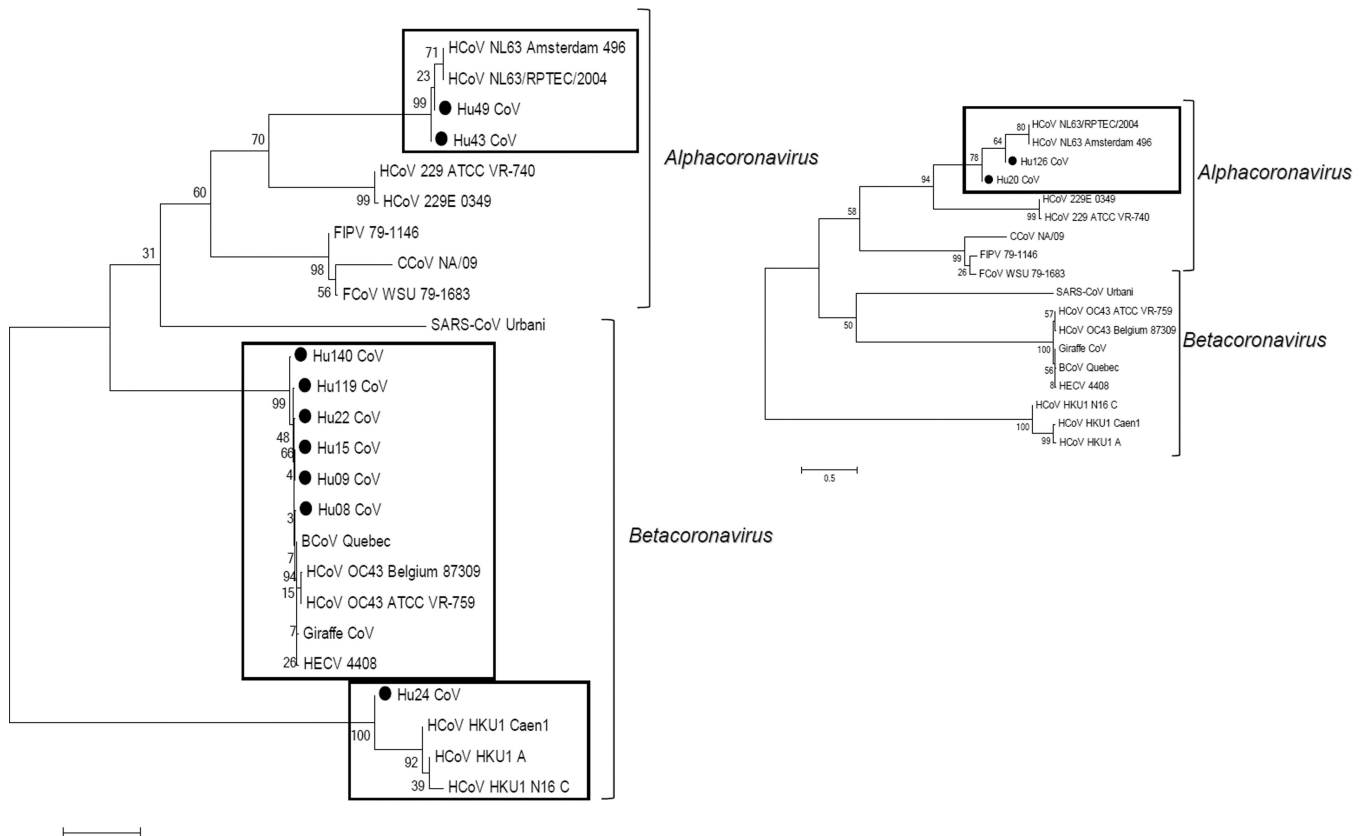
71 HCoV NL63 Amsterdam 496
23 HCoV NL63/RPTEC/2004
99 Hu49 CoV
Hu43 CoV
70
HCoV 229 ATCC VR-740
99 HCoV 229E 0349
60
FIPV 79-1146
98 CCoV NA/09
56 FCoV WSU 79-1683
31
SARS-CoV Urbani
Alphacoronavirus
Hu140 CoV
Hu119 CoV
99 Hu22 CoV
48
66 Hu15 CoV
4 Hu09 CoV
Hu08 CoV
3
BCoV Quebec
7
94 HCoV OC43 Belgium 87309
15 HCoV OC43 ATCC VR-759
7 Giraffe CoV
26 HECV 4408
Betacoronavirus
Hu24 CoV
100
HCoV HKU1 Caen1
92 HCoV HKU1 A
39 HCoV HKU1 N16 C

80 HCoV NL63/RPTEC/2004
64 HCoV NL63 Amsterdam 496
78 Hu126 CoV
Hu20 CoV
94
HCoV 229E 0349
99 HCoV 229 ATCC VR-740
58
CCoV NA/09
99 FIPV 79-1146
26 FCoV WSU 79-1683
Alphacoronavirus
SARS-CoV Urbani
50
57 HCoV OC43 ATCC VR-759
HCoV OC43 Belgium 87309
100 Giraffe CoV
56 BCoV Quebec
8 HECV 4408
Betacoronavirus
HCoV HKU1 N16 C
100 HCoV HKU1 Caen1
99 HCoV HKU1 A
0.5